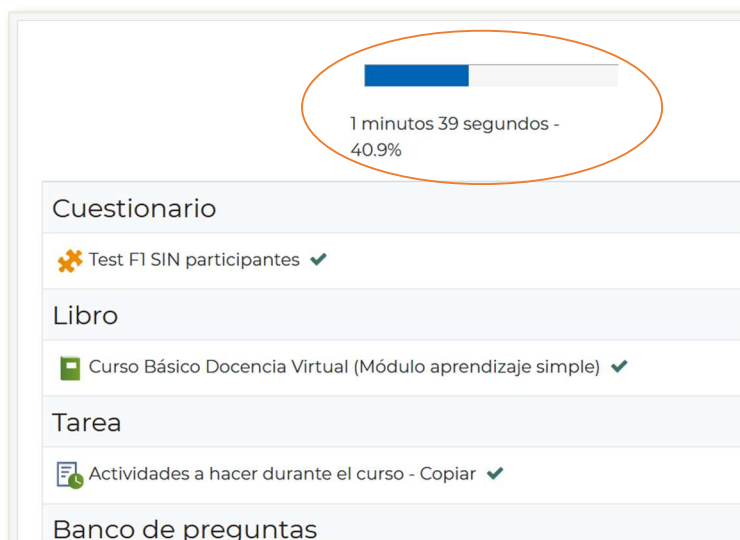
1 minutos 39 segundos - 40.9%

Cuestionario

Test F1 SIN participantes

Libro

Curso Básico Docencia Virtual (Módulo aprendizaje simple)

Tarea

Actividades a hacer durante el curso - Copiar

Banco de preguntas